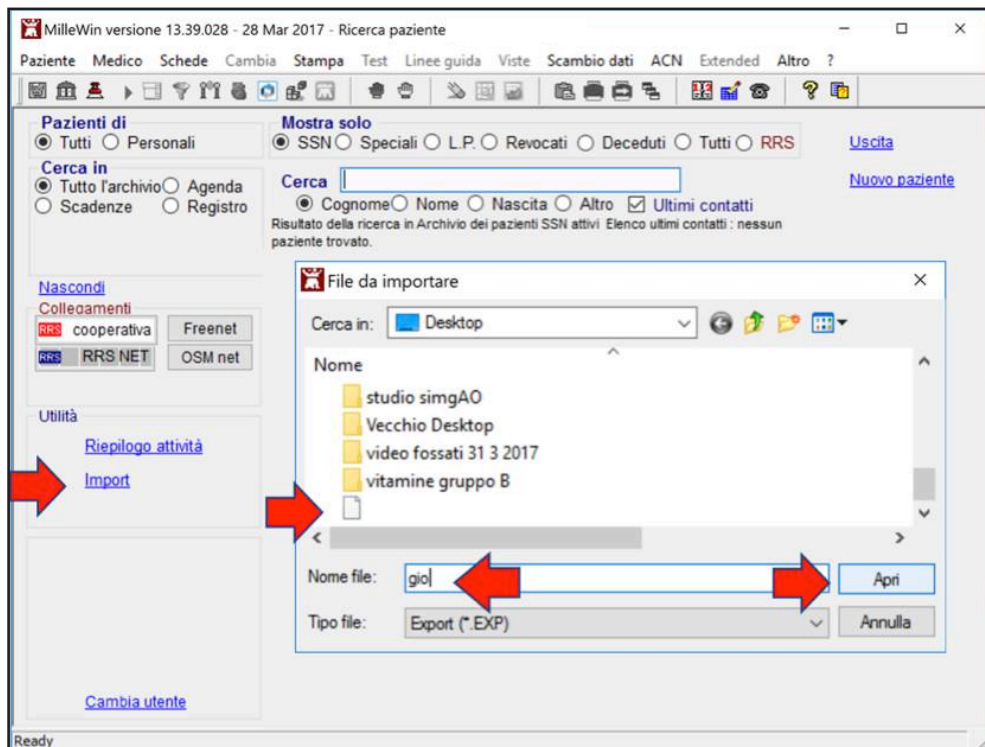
MilleWin versione 13.39.028 - 28 Mar 2017 - Ricerca paziente

Paziente Medico Schede Cambia Stampa Test Linee guida Viste Scambio dati ACN Extended Altro ?

Pazienti di
◉ Tutti ○ Personali

Cerca in
◉ Tutto l'archivio ○ Agenda
○ Scadenze ○ Registro

Mostra solo
◉ SSN ○ Speciali ○ L.P. ○ Revocati ○ Deceduti ○ Tutti ○ RRS

Uscita

Nuovo paziente

Cerca
◉ Cognome ○ Nome ○ Nascita ○ Altro ☑ Ultimi contatti
Risultato della ricerca in Archivio dei pazienti SSN attivi Elenco ultimi contatti : nessun paziente trovato.

Nascondi
Collegamenti
RRS cooperativa Freenet
RRS RRS NET OSM net

Utilità
Riepilogo attività
Import

Cambia utente

Ready

File da importare

Cerca in: Desktop

Nome
studio simgAO
Vecchio Desktop
video fossati 31 3 2017
vitamine gruppo B

Nome file: gio
Apri
Tipo file: Export (*.EXP)
Annulla